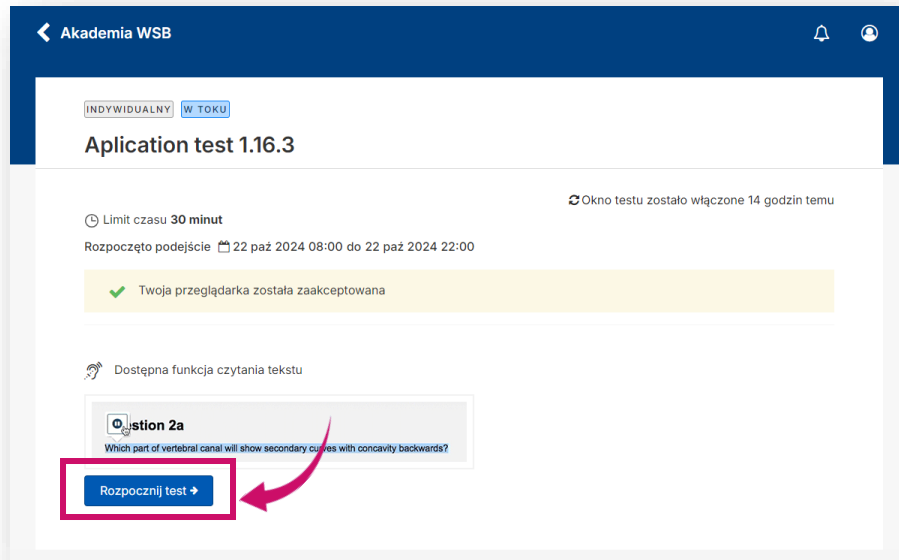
Akademia WSB

INDYWIDUALNY W TOKU

Aplication test 1.16.3

Okno testu zostało włączone 14 godzin temu

Limit czasu **30 minut**

Rozpoczęto podejście 22 paź 2024 08:00 do 22 paź 2024 22:00

Twoja przeglądarka została zaakceptowana

Dostępna funkcja czytania tekstu

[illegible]stion 2a

Which part of vertebral canal will show secondary curves with concavity backwards?

Rozpocznij test →